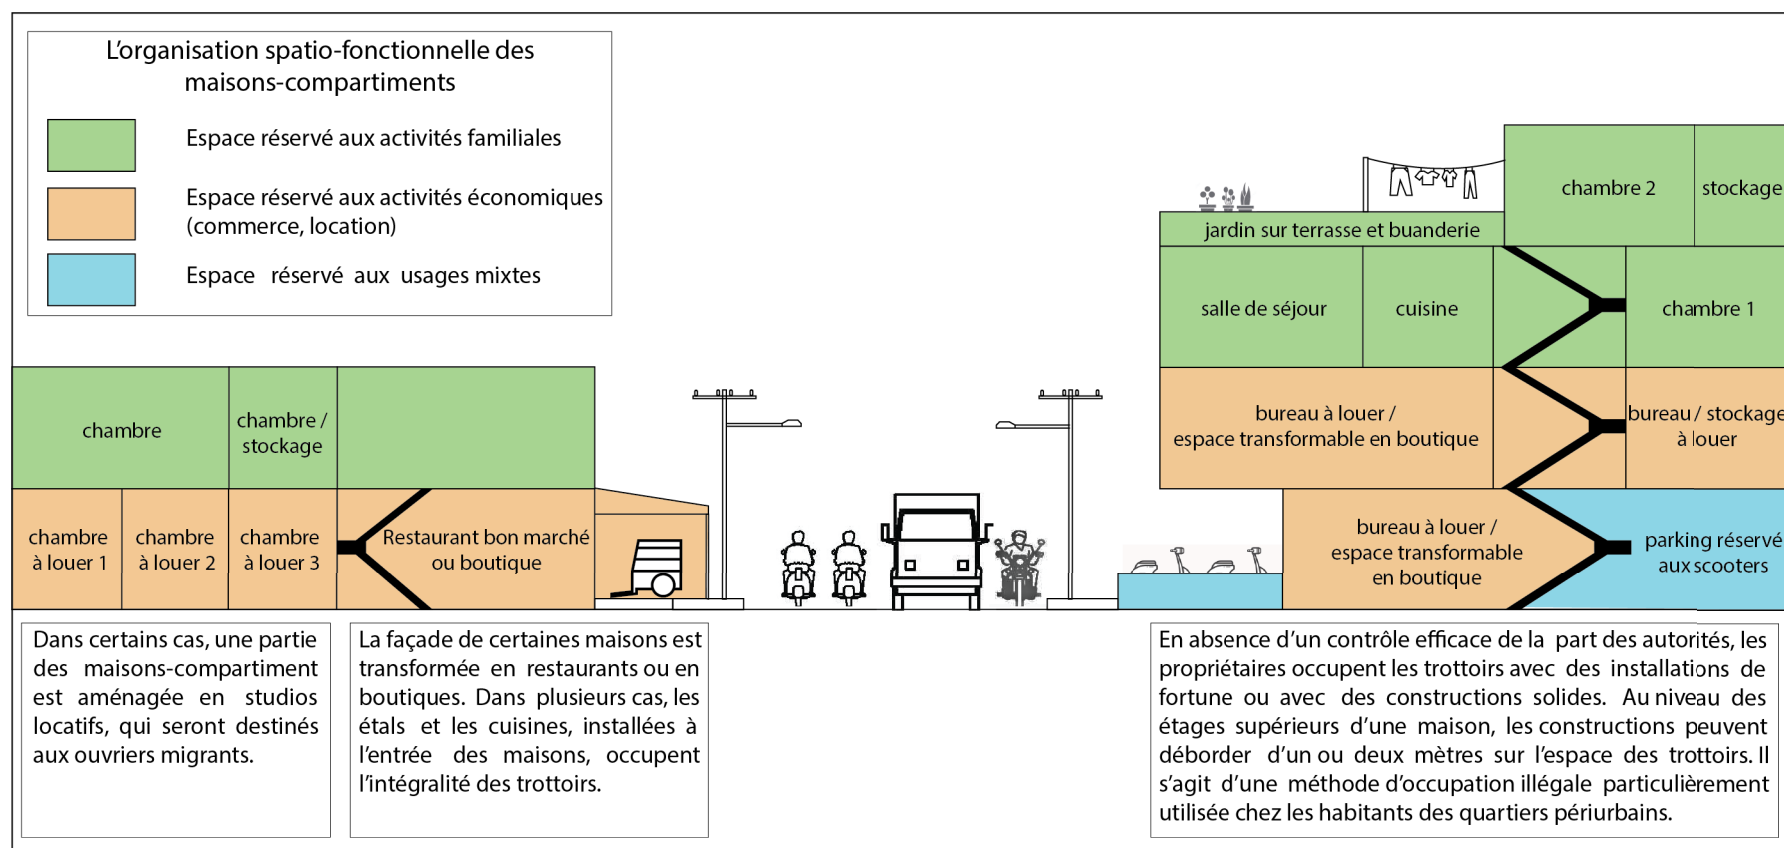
L'organisation spatio-fonctionnelle des maisons-compartiments

Espace réservé aux activités familiales

Espace réservé aux activités économiques (commerce, location)

Espace réservé aux usages mixtes

chambre 2

stockage

jardin sur terrasse et buanderie

salle de séjour

cuisine

chambre 1

chambre

chambre / stockage

bureau à louer / espace transformable en boutique

bureau / stockage à louer

chambre à louer 1

chambre à louer 2

chambre à louer 3

Restaurant bon marché ou boutique

bureau à louer / espace transformable en boutique

parking réservé aux scooters

Dans certains cas, une partie des maisons-compartiment est aménagée en studios locatifs, qui seront destinés aux ouvriers migrants.

La façade de certaines maisons est transformée en restaurants ou en boutiques. Dans plusieurs cas, les étals et les cuisines, installées à l'entrée des maisons, occupent l'intégralité des trottoirs.

En absence d'un contrôle efficace de la part des autorités, les propriétaires occupent les trottoirs avec des installations de fortune ou avec des constructions solides. Au niveau des étages supérieurs d'une maison, les constructions peuvent déborder d'un ou deux mètres sur l'espace des trottoirs. Il s'agit d'une méthode d'occupation illégale particulièrement utilisée chez les habitants des quartiers périurbains.